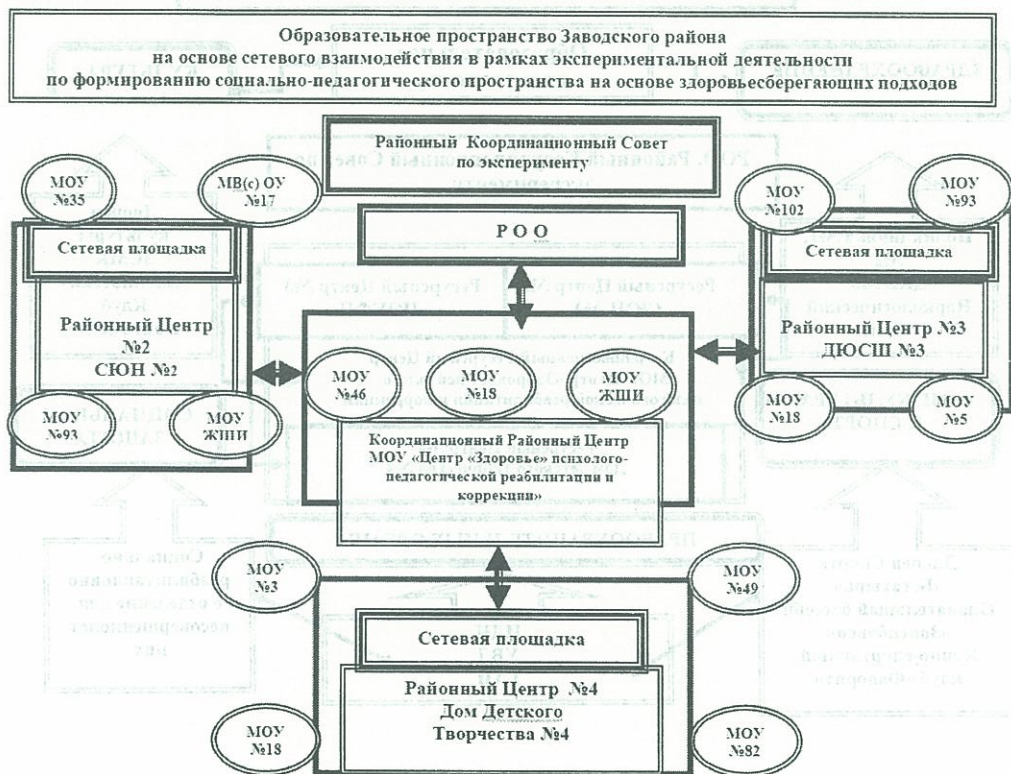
Образовательное пространство Заводского района на основе сетевого взаимодействия в рамках экспериментальной деятельности по формированию социально-педагогического пространства на основе здоровьесберегающих подходов

Районный Координационный Совет по эксперименту

РОО

МОУ №35

МВ(с) ОУ №17

Сетевая площадка

Районный Центр №2 СЮН №2

МОУ №93

МОУ ЖШИ

МОУ №46

МОУ №18

МОУ ЖШИ

Координационный Районный Центр МОУ «Центр «Здоровье» психолого-педагогической реабилитации и коррекции»

МОУ №102

МОУ №93

Сетевая площадка

Районный Центр №3 ДЮСШ №3

МОУ №18

МОУ №5

МОУ №3

МОУ №49

Сетевая площадка

Районный Центр №4 Дом Детского Творчества №4

МОУ №18

МОУ №82